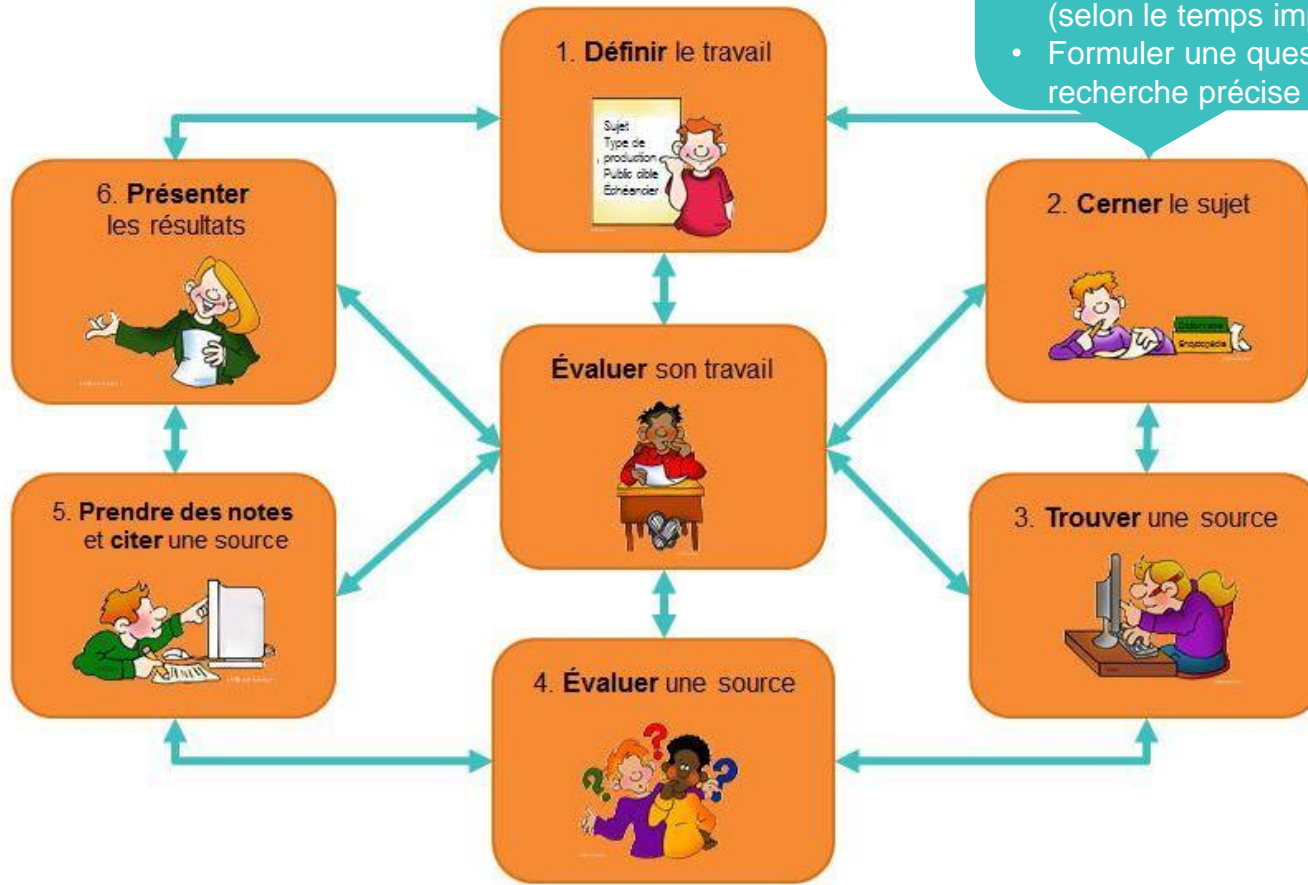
(selon le temps im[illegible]
• Formuler une ques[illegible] recherche précise

1. **Définir** le travail

Sujet
Type de production
Public cible
Échéancier

6. **Présenter** les résultats

2. **Cerner** le sujet

Dictionnaire
Encyclopédie

**Évaluer** son travail

5. **Prendre des notes** et **citer** une source

3. **Trouver** une source

4. **Évaluer** une source